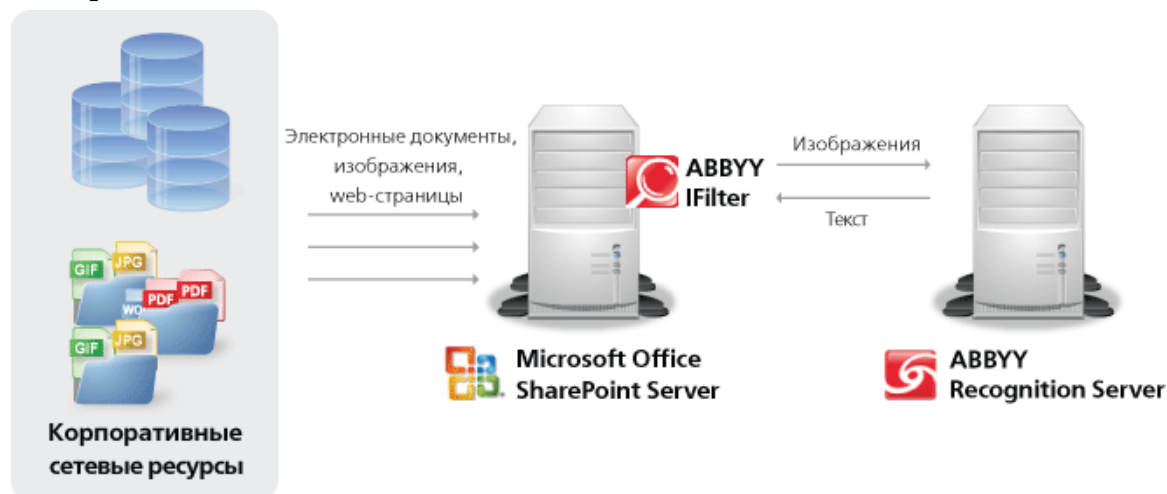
GIF
JPG
PDF
PDF
WO
GIF
JPG

Корпоративные сетевые ресурсы

Электронные документы, изображения, web-страницы

ABBYY IFilter

Изображения

Текст

Microsoft Office SharePoint Server

ABBYY Recognition Server